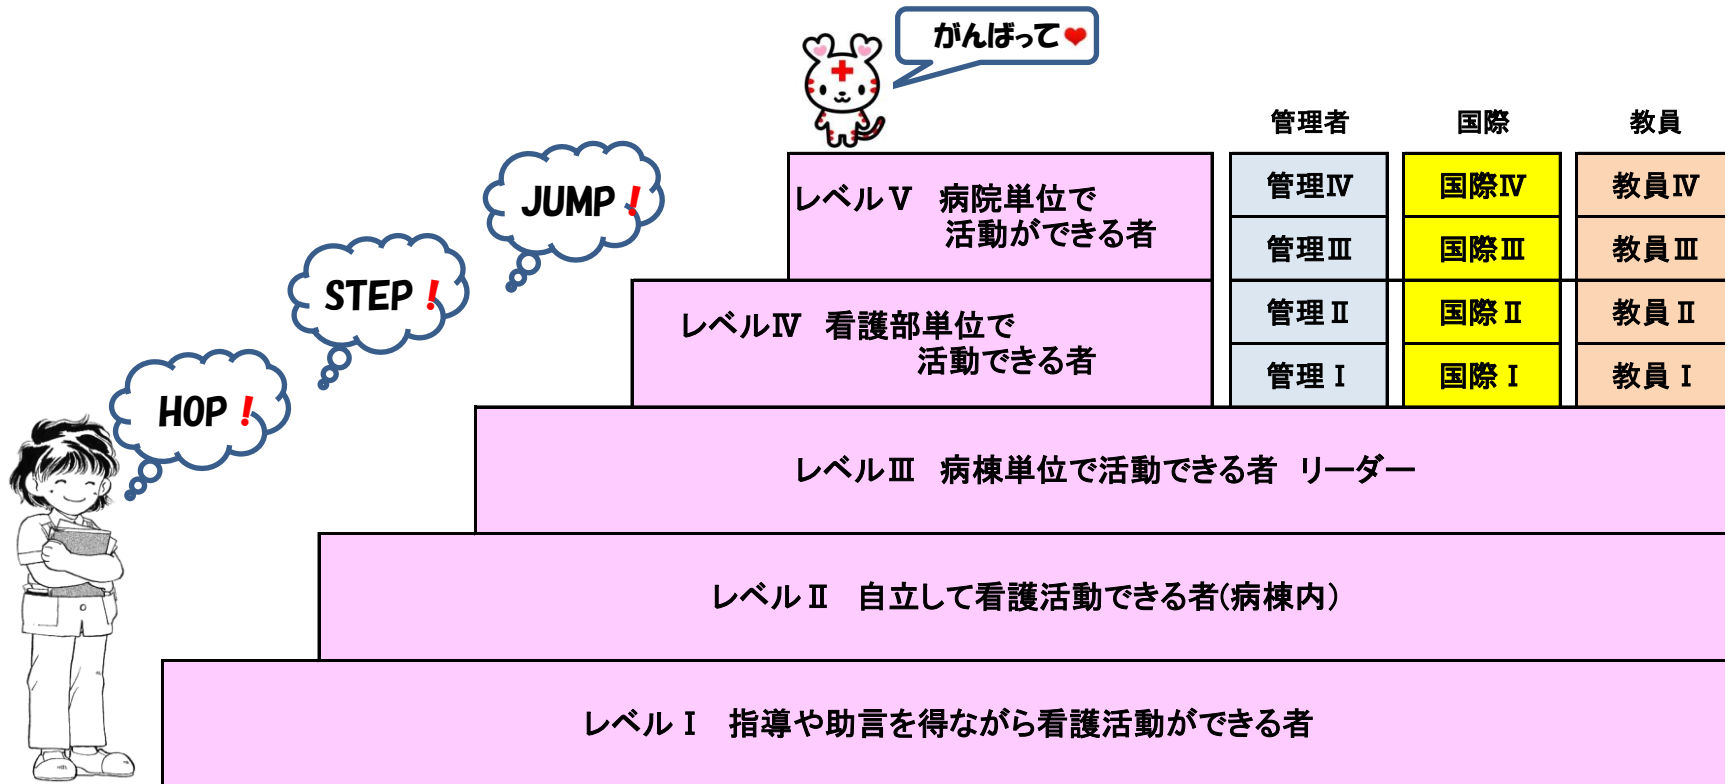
がんばって

JUMP！

STEP！

HOP！

| 管理者 | 国際 | 教員 |
|---|---|---|
| 管理Ⅳ | 国際Ⅳ | 教員Ⅳ |
| 管理Ⅲ | 国際Ⅲ | 教員Ⅲ |
| 管理Ⅱ | 国際Ⅱ | 教員Ⅱ |
| 管理Ⅰ | 国際Ⅰ | 教員Ⅰ |

レベルⅤ　病院単位で活動ができる者

レベルⅣ　看護部単位で活動できる者

レベルⅢ　病棟単位で活動できる者　リーダー

レベルⅡ　自立して看護活動できる者(病棟内)

レベルⅠ　指導や助言を得ながら看護活動ができる者